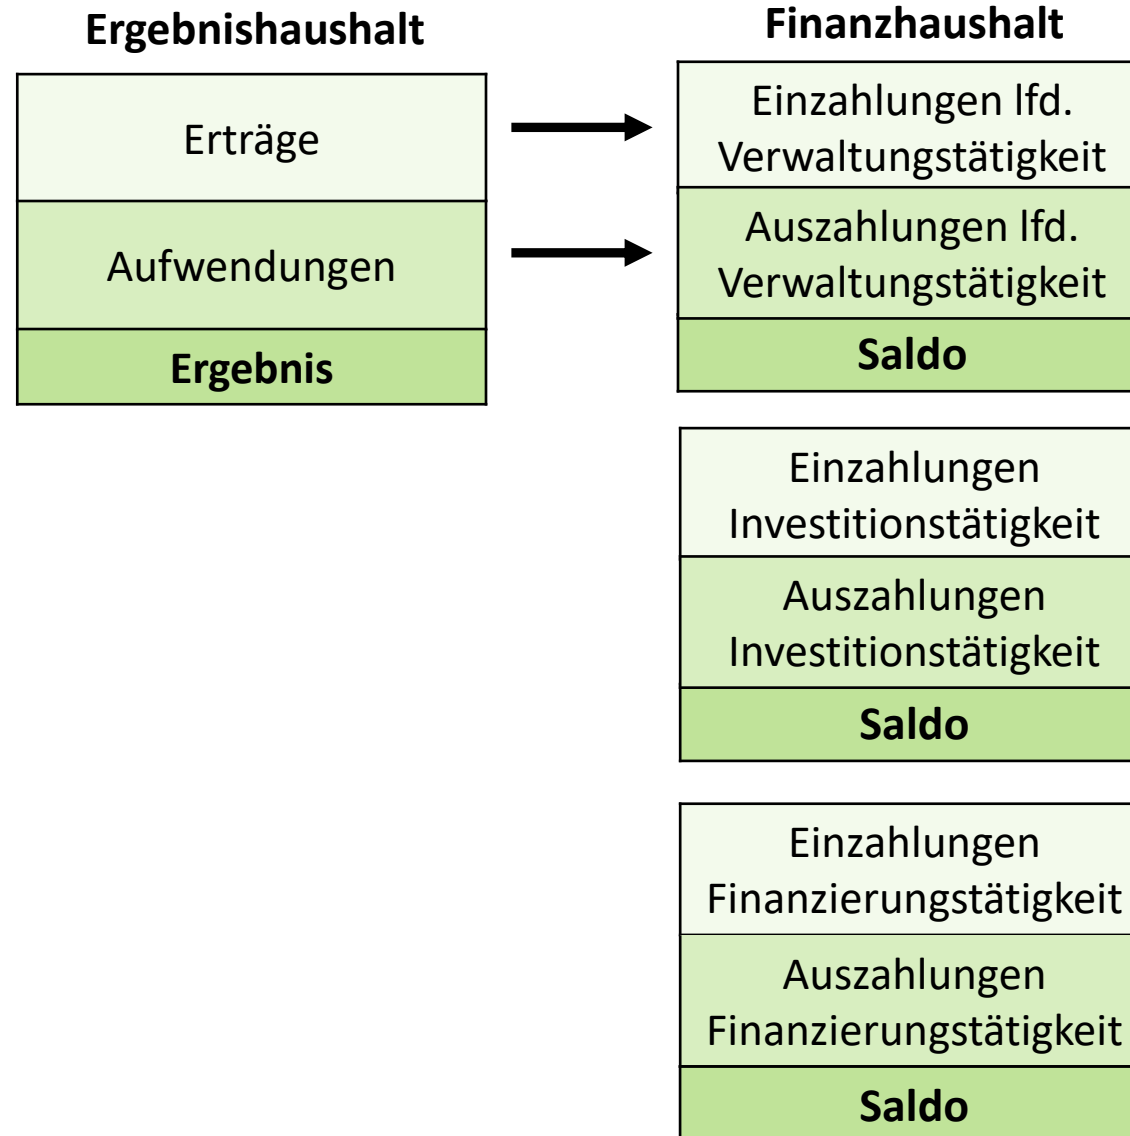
Ergebnishaushalt

Erträge

Aufwendungen

Ergebnis

Finanzhaushalt

Einzahlungen lfd. Verwaltungstätigkeit

Auszahlungen lfd. Verwaltungstätigkeit

Saldo

Einzahlungen Investitionstätigkeit

Auszahlungen Investitionstätigkeit

Saldo

Einzahlungen Finanzierungstätigkeit

Auszahlungen Finanzierungstätigkeit

Saldo